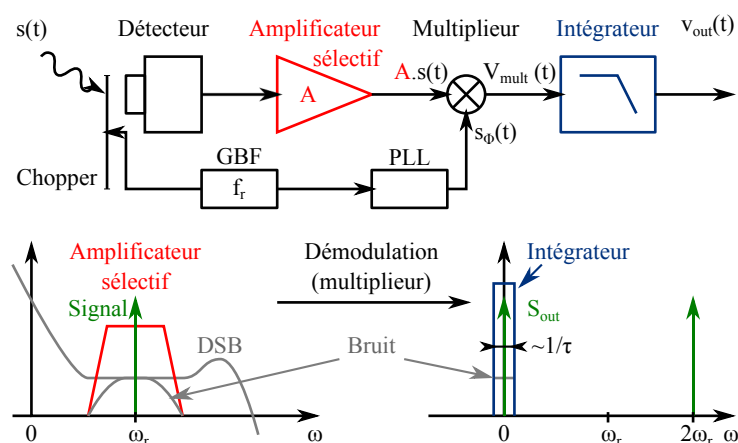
s(t)

Détecteur

Amplificateur sélectif

A

Multiplieur

Intégrateur

$v_{out}(t)$

A.s(t)

$V_{mult}$ (t)

$s_{\Phi}(t)$

Chopper

GBF

$f_r$

PLL

Amplificateur sélectif

Signal

DSB

Démodulation (multiplieur)

Intégrateur

$S_{out}$

Bruit

~1/τ

0

$\omega_r$

ω

0

$\omega_r$

$2\omega_r$

ω